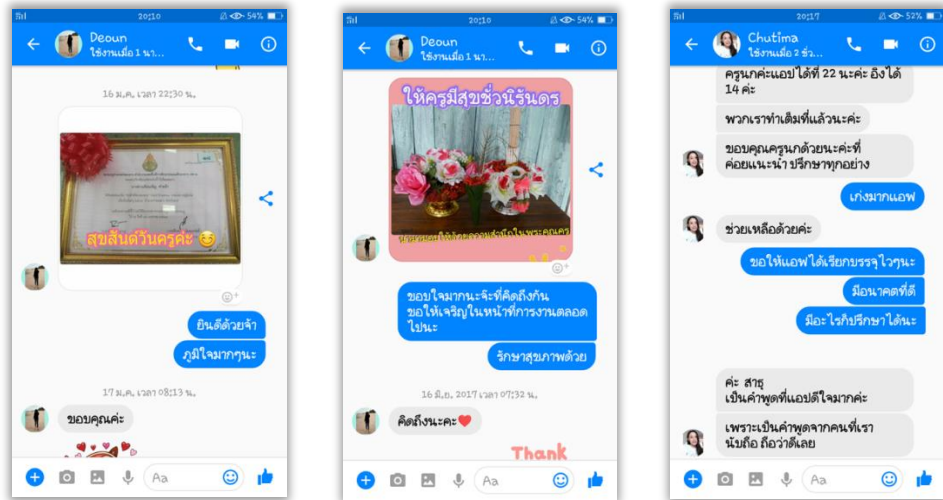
20:10 54%

Deoun
ใช้งานเมื่อ 1 นา...

16 ม.ค. เวลา 22:30 น.

สุขสันต์วันครูค่ะ 😊

ยินดีด้วยจ้า

ภูมิใจมากๆนะ

17 ม.ค. เวลา 08:13 น.

ขอบคุณค่ะ

Aa

20:10 54%

Deoun
ใช้งานเมื่อ 1 นา...

ให้ครูมีสุขชั่วนิรันดร

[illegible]

ขอบใจมากนะจ๊ะที่คิดถึงกัน ขอให้เจริญในหน้าที่การงานตลอดไปนะ

รักษาสุขภาพด้วย

16 มิ.ย. 2017 เวลา 07:32 น.

คิดถึงนะคะ❤️

Thank

Aa

20:17 53%

Chutima
ใช้งานเมื่อ 2 ชั่ว...

ครูนกค่ะแอปได้ที่ 22 นะค่ะ อิงได้ 14 ค่ะ

พวกเราทำเต็มที่แล้วนะค่ะ

ขอบคุณครูนกด้วยนะค่ะที่ค่อยแนะนำ ปรึกษาทุกอย่าง

เก่งมากแอฟ

ช่วยเหลือด้วยค่ะ

ขอให้แอฟได้เรียกบรรจุ ไวๆนะ

มีอนาคตที่ดี

มีอะไรก็ปรึกษาได้นะ

ค่ะ สาธุ
เป็นคำพูดที่แอปดีใจมากค่ะ

เพราะเป็นคำพูดจากคนที่เรานับถือ ถือว่าดีเลย

Aa